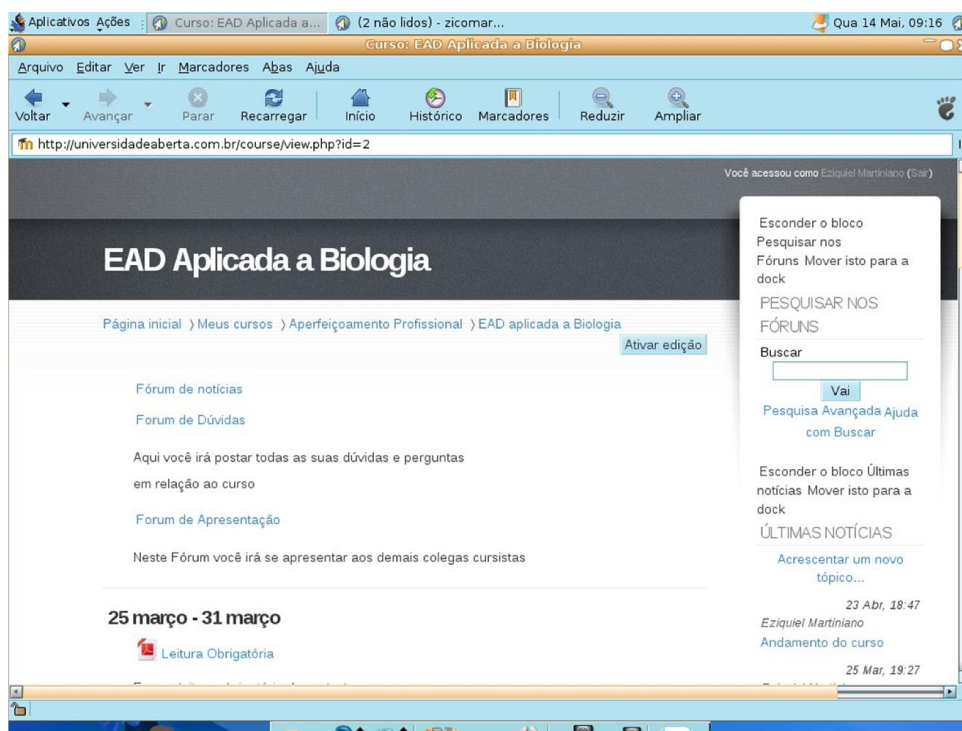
Aplicativos Ações Curso: EAD Aplicada a... (2 não lidos) - zicomar... Qua 14 Mai, 09:16

Curso: EAD Aplicada a Biologia

Arquivo Editar Ver Ir Marcadores Abas Ajuda

Voltar Avançar Parar Recarregar Início Histórico Marcadores Reduzir Ampliar

http://universidadeaberta.com.br/course/view.php?id=2

Você acessou como Eziquiel Martiniano (Sair)

EAD Aplicada a Biologia

Página inicial ) Meus cursos ) Aperfeiçoamento Profissional ) EAD aplicada a Biologia

Ativar edição

Fórum de notícias

Forum de Dúvidas

Aqui você irá postar todas as suas dúvidas e perguntas em relação ao curso

Forum de Apresentação

Neste Fórum você irá se apresentar aos demais colegas cursistas

25 março - 31 março

Leitura Obrigatória

Esconder o bloco Pesquisar nos Fóruns Mover isto para a dock

PESQUISAR NOS FÓRUNS

Buscar

Vai

Pesquisa Avançada Ajuda com Buscar

Esconder o bloco Últimas notícias Mover isto para a dock

ÚLTIMAS NOTÍCIAS

Acrescentar um novo tópico...

23 Abr, 18:47
Eziquiel Martiniano
Andamento do curso

25 Mar, 19:27